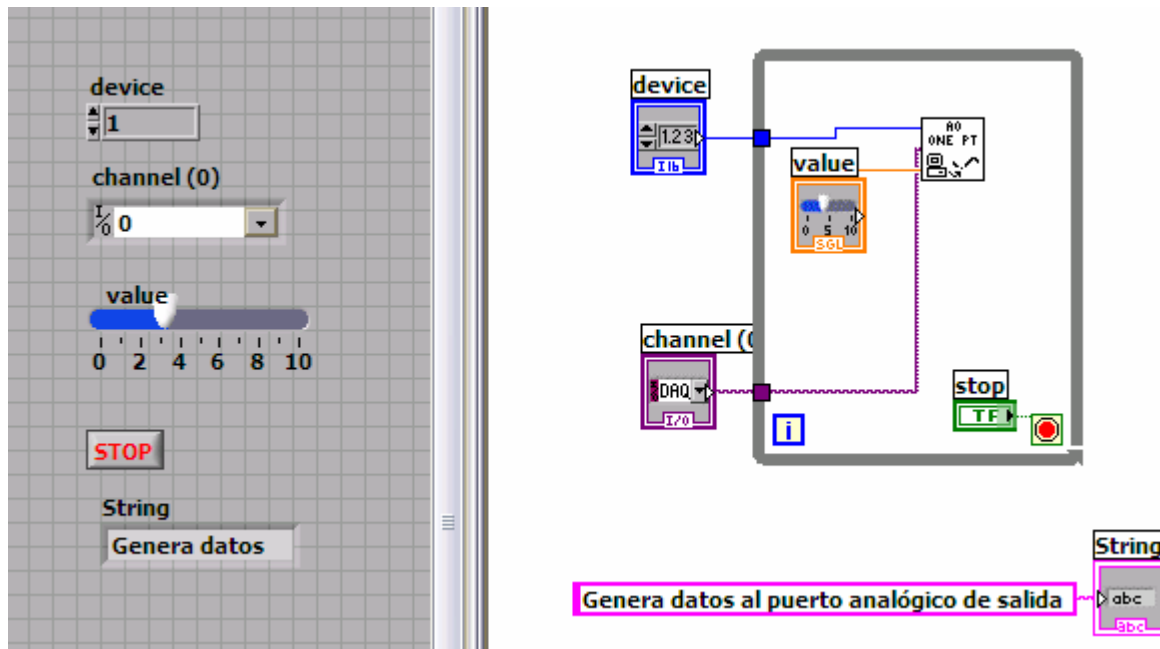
device
1

channel (0)
0

value
0 2 4 6 8 10

STOP

String
Genera datos

device
123
I16

value
0 5 10
SGL

AO
ONE PT

channel (0
DAQ
I/O

stop
TF

i

String
abc
abc

Genera datos al puerto analógico de salida